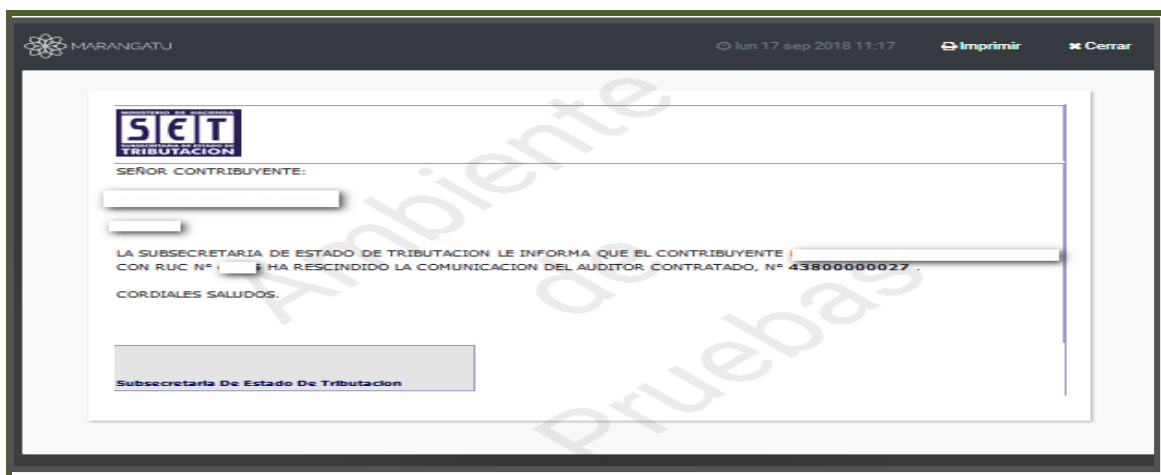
MARANGATU

lun 17 sep 2018 11:17

Imprimir

Cerrar

MINISTERIO DE HACIENDA
SET
SUBSECRETARIA DE ESTADO DE TRIBUTACION

SEÑOR CONTRIBUYENTE:

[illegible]

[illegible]

LA SUBSECRETARIA DE ESTADO DE TRIBUTACION LE INFORMA QUE EL CONTRIBUYENTE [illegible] CON RUC N° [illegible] HA RESCINDIDO LA COMUNICACION DEL AUDITOR CONTRATADO, N° 43800000027 .

CORDIALES SALUDOS.

Subsecretaria De Estado De Tributacion

Ambiente de Pruebas